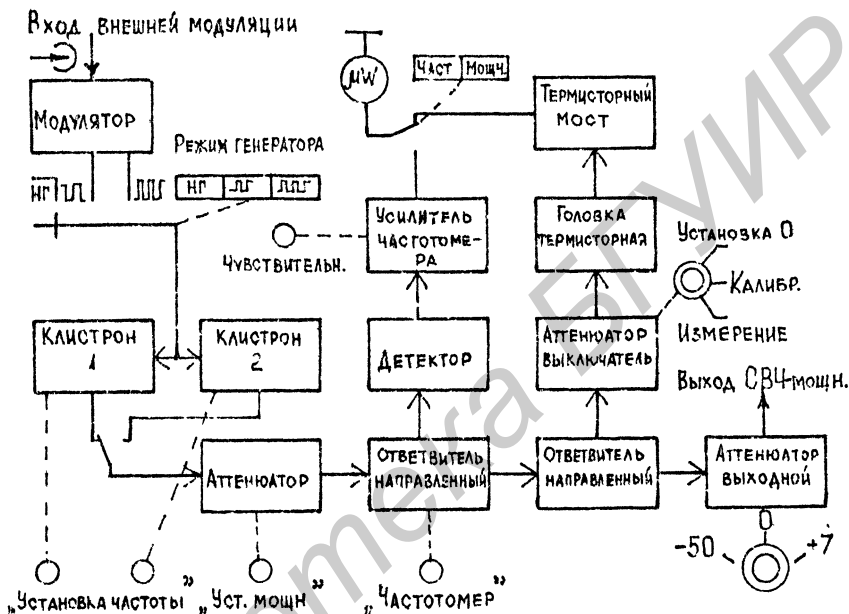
Вход внешней модуляции

Модулятор

НГ

Режим генератора

НГ

μW

Част Мощн.

Термисторный мост

Усилитель частотомера

Чувствительн.

Головка термисторная

Установка 0

Калибр.

Измерение

Клистрон 1

Клистрон 2

Детектор

Аттенюатор выключатель

Выход СВЧ-мощн.

Аттенюатор

Ответвитель направленный

Ответвитель направленный

Аттенюатор выходной

0

-50

+7

„Установка частоты" „Уст. мощн" „Частотомер"